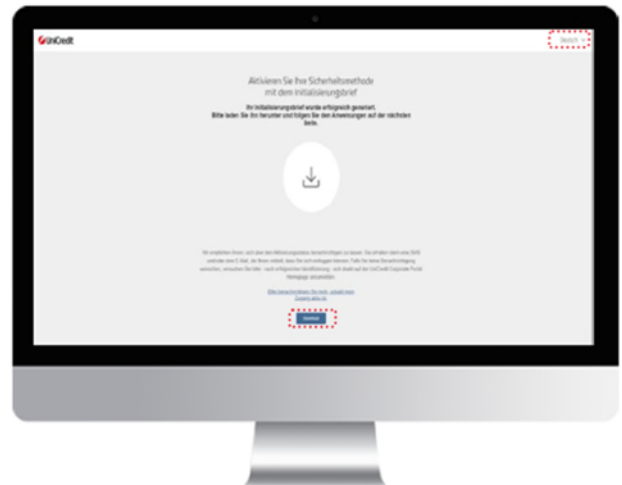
UniCredit

Deutsch

Aktivieren Sie Ihre Sicherheitsmethode mit dem Initialisierungsbrief

Ihr Initialisierungsbrief wurde erfolgreich generiert. Bitte laden Sie ihn herunter und folgen Sie den Anweisungen auf der nächsten Seite.

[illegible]

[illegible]

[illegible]